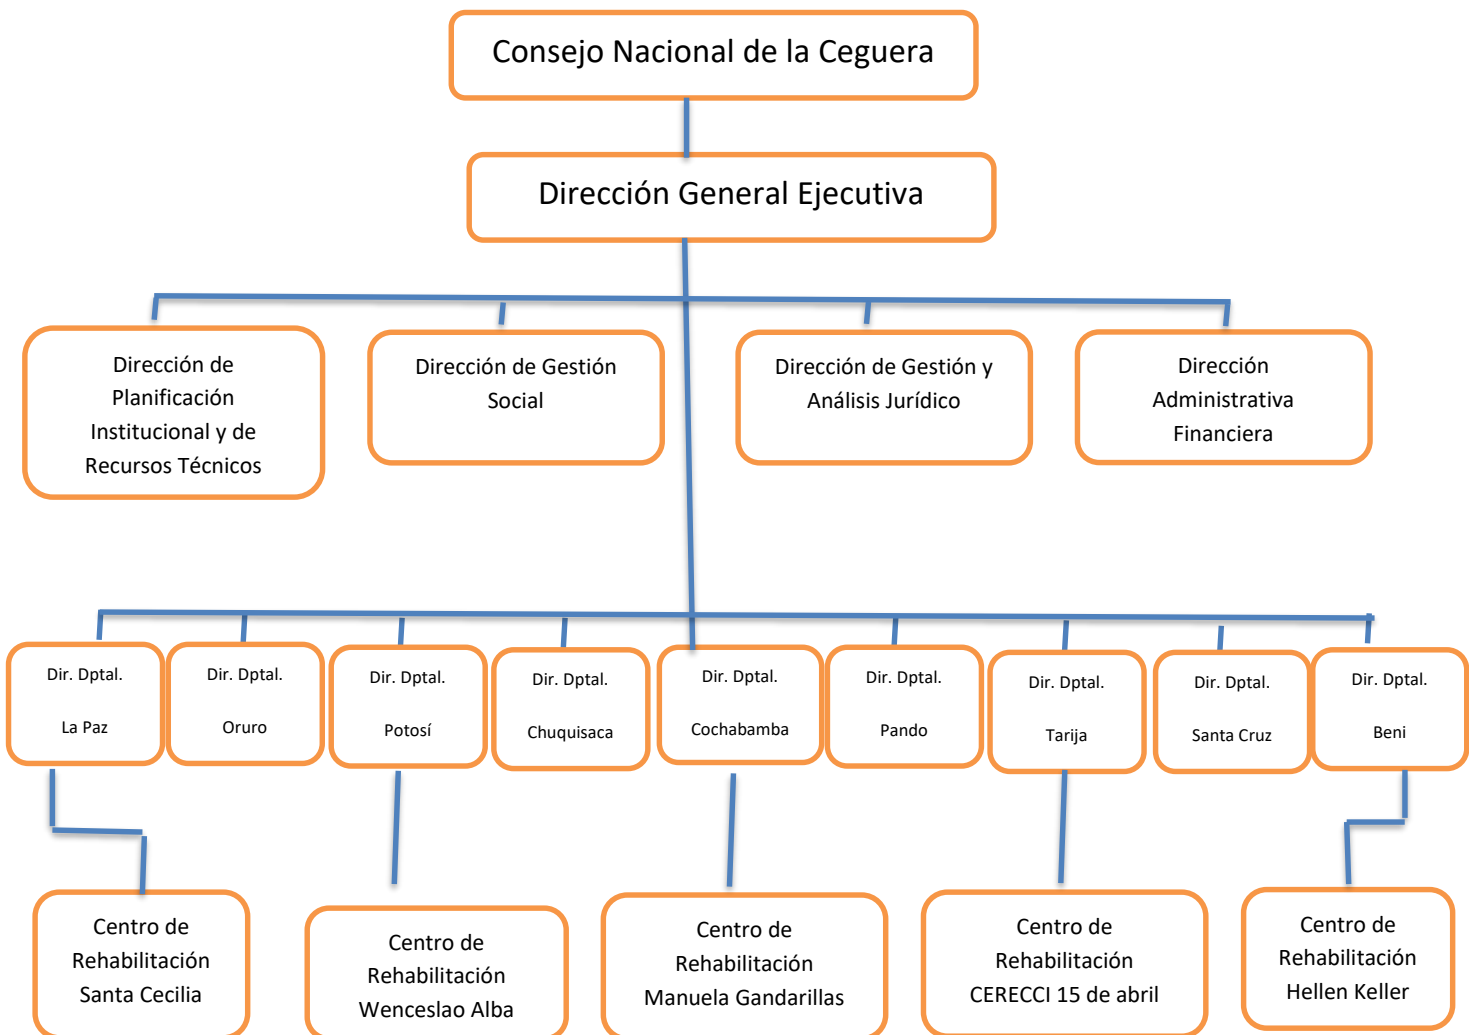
Consejo Nacional de la Ceguera

Dirección General Ejecutiva

Dirección de Planificación Institucional y de Recursos Técnicos

Dirección de Gestión Social

Dirección de Gestión y Análisis Jurídico

Dirección Administrativa Financiera

Dir. Dptal.

La Paz

Dir. Dptal.

Oruro

Dir. Dptal.

Potosí

Dir. Dptal.

Chuquisaca

Dir. Dptal.

Cochabamba

Dir. Dptal.

Pando

Dir. Dptal.

Tarija

Dir. Dptal.

Santa Cruz

Dir. Dptal.

Beni

Centro de Rehabilitación Santa Cecilia

Centro de Rehabilitación Wenceslao Alba

Centro de Rehabilitación Manuela Gandarillas

Centro de Rehabilitación CERECCI 15 de abril

Centro de Rehabilitación Hellen Keller